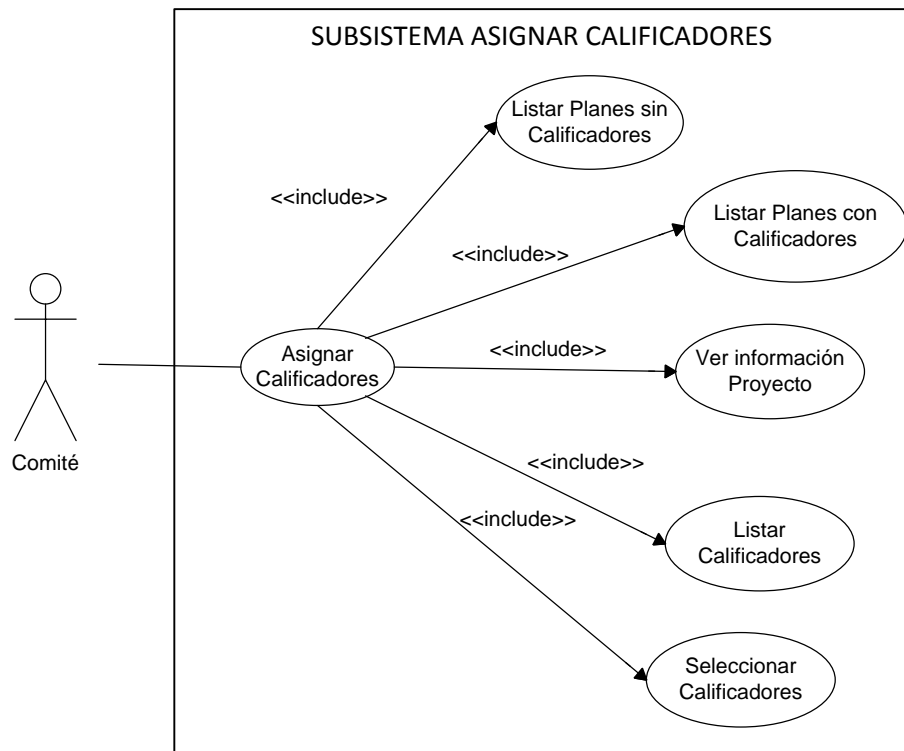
SUBSISTEMA ASIGNAR CALIFICADORES

Listar Planes sin Calificadores

<<include>>

Listar Planes con Calificadores

<<include>>

<<include>>

Asignar Calificadores

Ver información Proyecto

Comité

<<include>>

<<include>>

Listar Calificadores

Seleccionar Calificadores